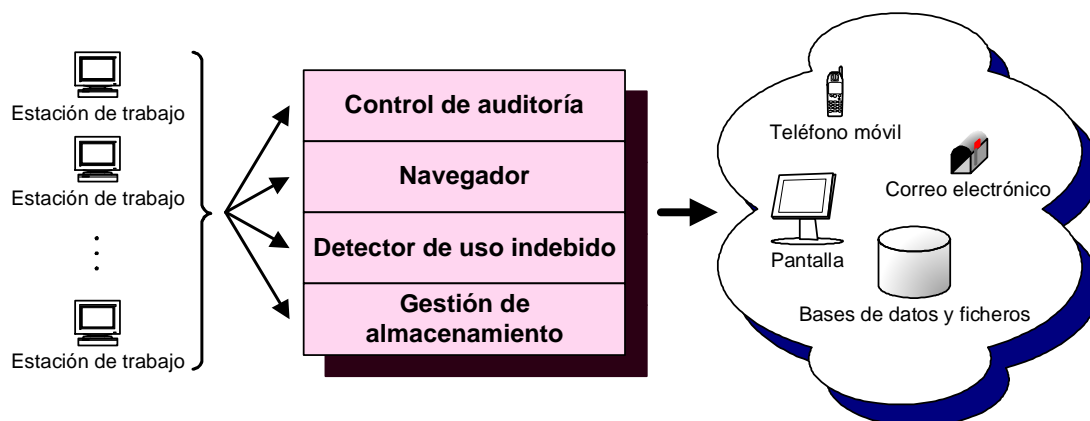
Estación de trabajo

Estación de trabajo

⋮

Estación de trabajo

Control de auditoría

Navegador

Detector de uso indebido

Gestión de almacenamiento

Teléfono móvil

Correo electrónico

Pantalla

Bases de datos y ficheros